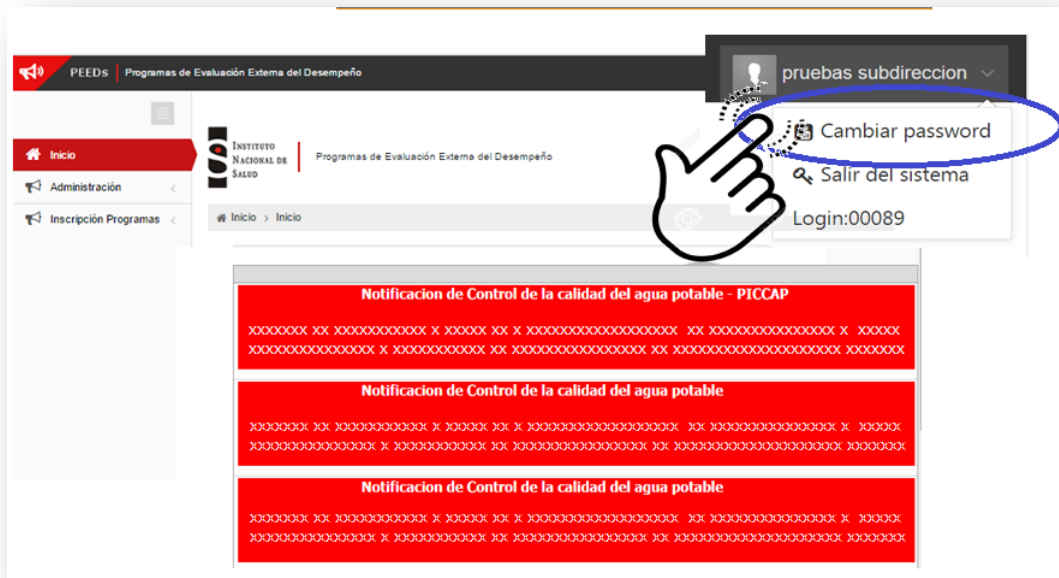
PEEDs Programas de Evaluación Externa del Desempeño

pruebas subdireccion

Cambiar password

Salir del sistema

Login:00089

Inicio

Administración

Inscripción Programas

Instituto Nacional de Salud

Programas de Evaluación Externa del Desempeño

Inicio > Inicio

Notificacion de Control de la calidad del agua potable - PICCAP

xxxxxxx xx xxxxxxxxxxx x xxxxx xx x xxxxxxxxxxxxxxxxxx xx xxxxxxxxxxxxxxx x xxxxx xxxxxxxxxxxxxxx x xxxxxxxxxxx xx xxxxxxxxxxxxxxxx xx xxxxxxxxxxxxxxxxxxxx xxxxxxx

Notificacion de Control de la calidad del agua potable

xxxxxxx xx xxxxxxxxxxx x xxxxx xx x xxxxxxxxxxxxxxxxxx xx xxxxxxxxxxxxxxx x xxxxx xxxxxxxxxxxxxxx x xxxxxxxxxxx xx xxxxxxxxxxxxxxxx xx xxxxxxxxxxxxxxxxxxxx xxxxxxx

Notificacion de Control de la calidad del agua potable

xxxxxxx xx xxxxxxxxxxx x xxxxx xx x xxxxxxxxxxxxxxxxxx xx xxxxxxxxxxxxxxx x xxxxx xxxxxxxxxxxxxxx x xxxxxxxxxxx xx xxxxxxxxxxxxxxxx xx xxxxxxxxxxxxxxxxxxxx xxxxxxx